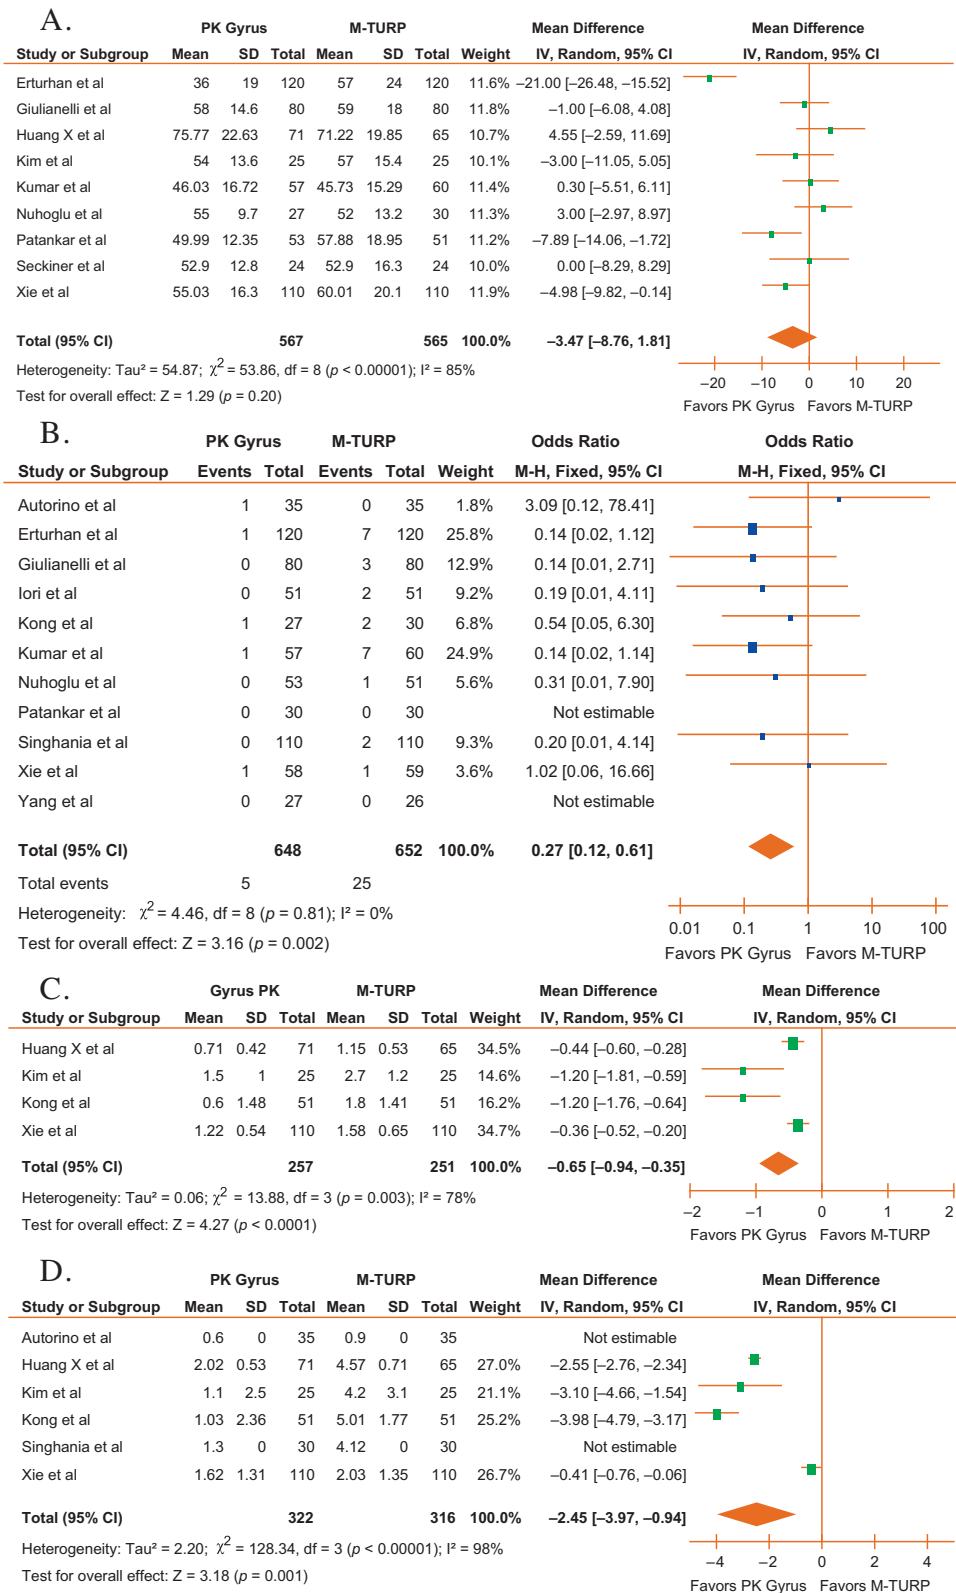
A.

| | PK Gyrus | | | M-TURP | | | | Mean Difference | Mean Difference |
|---|---|---|---|---|---|---|---|---|---|
| Study or Subgroup | Mean | SD | Total | Mean | SD | Total | Weight | IV, Random, 95% CI | IV, Random, 95% CI |
| Erturhan et al | 36 | 19 | 120 | 57 | 24 | 120 | 11.6% | –21.00 [–26.48, –15.52] | |
| Giulianelli et al | 58 | 14.6 | 80 | 59 | 18 | 80 | 11.8% | –1.00 [–6.08, 4.08] | |
| Huang X et al | 75.77 | 22.63 | 71 | 71.22 | 19.85 | 65 | 10.7% | 4.55 [–2.59, 11.69] | |
| Kim et al | 54 | 13.6 | 25 | 57 | 15.4 | 25 | 10.1% | –3.00 [–11.05, 5.05] | |
| Kumar et al | 46.03 | 16.72 | 57 | 45.73 | 15.29 | 60 | 11.4% | 0.30 [–5.51, 6.11] | |
| Nuhoglu et al | 55 | 9.7 | 27 | 52 | 13.2 | 30 | 11.3% | 3.00 [–2.97, 8.97] | |
| Patankar et al | 49.99 | 12.35 | 53 | 57.88 | 18.95 | 51 | 11.2% | –7.89 [–14.06, –1.72] | |
| Seckiner et al | 52.9 | 12.8 | 24 | 52.9 | 16.3 | 24 | 10.0% | 0.00 [–8.29, 8.29] | |
| Xie et al | 55.03 | 16.3 | 110 | 60.01 | 20.1 | 110 | 11.9% | –4.98 [–9.82, –0.14] | |
| Total (95% CI) | | | 567 | | | 565 | 100.0% | –3.47 [–8.76, 1.81] | |

Heterogeneity: Tau² = 54.87; $\chi^2$ = 53.86, df = 8 ($p$ < 0.00001); I² = 85%
Test for overall effect: Z = 1.29 ($p$ = 0.20)

–20 –10 0 10 20
Favors PK Gyrus Favors M-TURP

B.

| | PK Gyrus | | M-TURP | | | Odds Ratio | Odds Ratio |
|---|---|---|---|---|---|---|---|
| Study or Subgroup | Events | Total | Events | Total | Weight | M-H, Fixed, 95% CI | M-H, Fixed, 95% CI |
| Autorino et al | 1 | 35 | 0 | 35 | 1.8% | 3.09 [0.12, 78.41] | |
| Erturhan et al | 1 | 120 | 7 | 120 | 25.8% | 0.14 [0.02, 1.12] | |
| Giulianelli et al | 0 | 80 | 3 | 80 | 12.9% | 0.14 [0.01, 2.71] | |
| Iori et al | 0 | 51 | 2 | 51 | 9.2% | 0.19 [0.01, 4.11] | |
| Kong et al | 1 | 27 | 2 | 30 | 6.8% | 0.54 [0.05, 6.30] | |
| Kumar et al | 1 | 57 | 7 | 60 | 24.9% | 0.14 [0.02, 1.14] | |
| Nuhoglu et al | 0 | 53 | 1 | 51 | 5.6% | 0.31 [0.01, 7.90] | |
| Patankar et al | 0 | 30 | 0 | 30 | | Not estimable | |
| Singhania et al | 0 | 110 | 2 | 110 | 9.3% | 0.20 [0.01, 4.14] | |
| Xie et al | 1 | 58 | 1 | 59 | 3.6% | 1.02 [0.06, 16.66] | |
| Yang et al | 0 | 27 | 0 | 26 | | Not estimable | |
| Total (95% CI) | | 648 | | 652 | 100.0% | 0.27 [0.12, 0.61] | |
| Total events | 5 | | 25 | | | | |

Heterogeneity: $\chi^2$ = 4.46, df = 8 ($p$ = 0.81); I² = 0%
Test for overall effect: Z = 3.16 ($p$ = 0.002)

0.01 0.1 1 10 100
Favors PK Gyrus Favors M-TURP

C.

| | Gyrus PK | | | M-TURP | | | | Mean Difference | Mean Difference |
|---|---|---|---|---|---|---|---|---|---|
| Study or Subgroup | Mean | SD | Total | Mean | SD | Total | Weight | IV, Random, 95% CI | IV, Random, 95% CI |
| Huang X et al | 0.71 | 0.42 | 71 | 1.15 | 0.53 | 65 | 34.5% | –0.44 [–0.60, –0.28] | |
| Kim et al | 1.5 | 1 | 25 | 2.7 | 1.2 | 25 | 14.6% | –1.20 [–1.81, –0.59] | |
| Kong et al | 0.6 | 1.48 | 51 | 1.8 | 1.41 | 51 | 16.2% | –1.20 [–1.76, –0.64] | |
| Xie et al | 1.22 | 0.54 | 110 | 1.58 | 0.65 | 110 | 34.7% | –0.36 [–0.52, –0.20] | |
| Total (95% CI) | | | 257 | | | 251 | 100.0% | –0.65 [–0.94, –0.35] | |

Heterogeneity: Tau² = 0.06; $\chi^2$ = 13.88, df = 3 ($p$ = 0.003); I² = 78%
Test for overall effect: Z = 4.27 ($p$ < 0.0001)

–2 –1 0 1 2
Favors PK Gyrus Favors M-TURP

D.

| | PK Gyrus | | | M-TURP | | | | Mean Difference | Mean Difference |
|---|---|---|---|---|---|---|---|---|---|
| Study or Subgroup | Mean | SD | Total | Mean | SD | Total | Weight | IV, Random, 95% CI | IV, Random, 95% CI |
| Autorino et al | 0.6 | 0 | 35 | 0.9 | 0 | 35 | | Not estimable | |
| Huang X et al | 2.02 | 0.53 | 71 | 4.57 | 0.71 | 65 | 27.0% | –2.55 [–2.76, –2.34] | |
| Kim et al | 1.1 | 2.5 | 25 | 4.2 | 3.1 | 25 | 21.1% | –3.10 [–4.66, –1.54] | |
| Kong et al | 1.03 | 2.36 | 51 | 5.01 | 1.77 | 51 | 25.2% | –3.98 [–4.79, –3.17] | |
| Singhania et al | 1.3 | 0 | 30 | 4.12 | 0 | 30 | | Not estimable | |
| Xie et al | 1.62 | 1.31 | 110 | 2.03 | 1.35 | 110 | 26.7% | –0.41 [–0.76, –0.06] | |
| Total (95% CI) | | | 322 | | | 316 | 100.0% | –2.45 [–3.97, –0.94] | |

Heterogeneity: Tau² = 2.20; $\chi^2$ = 128.34, df = 3 ($p$ < 0.00001); I² = 98%
Test for overall effect: Z = 3.18 ($p$ = 0.001)

–4 –2 0 2 4
Favors PK Gyrus Favors M-TURP